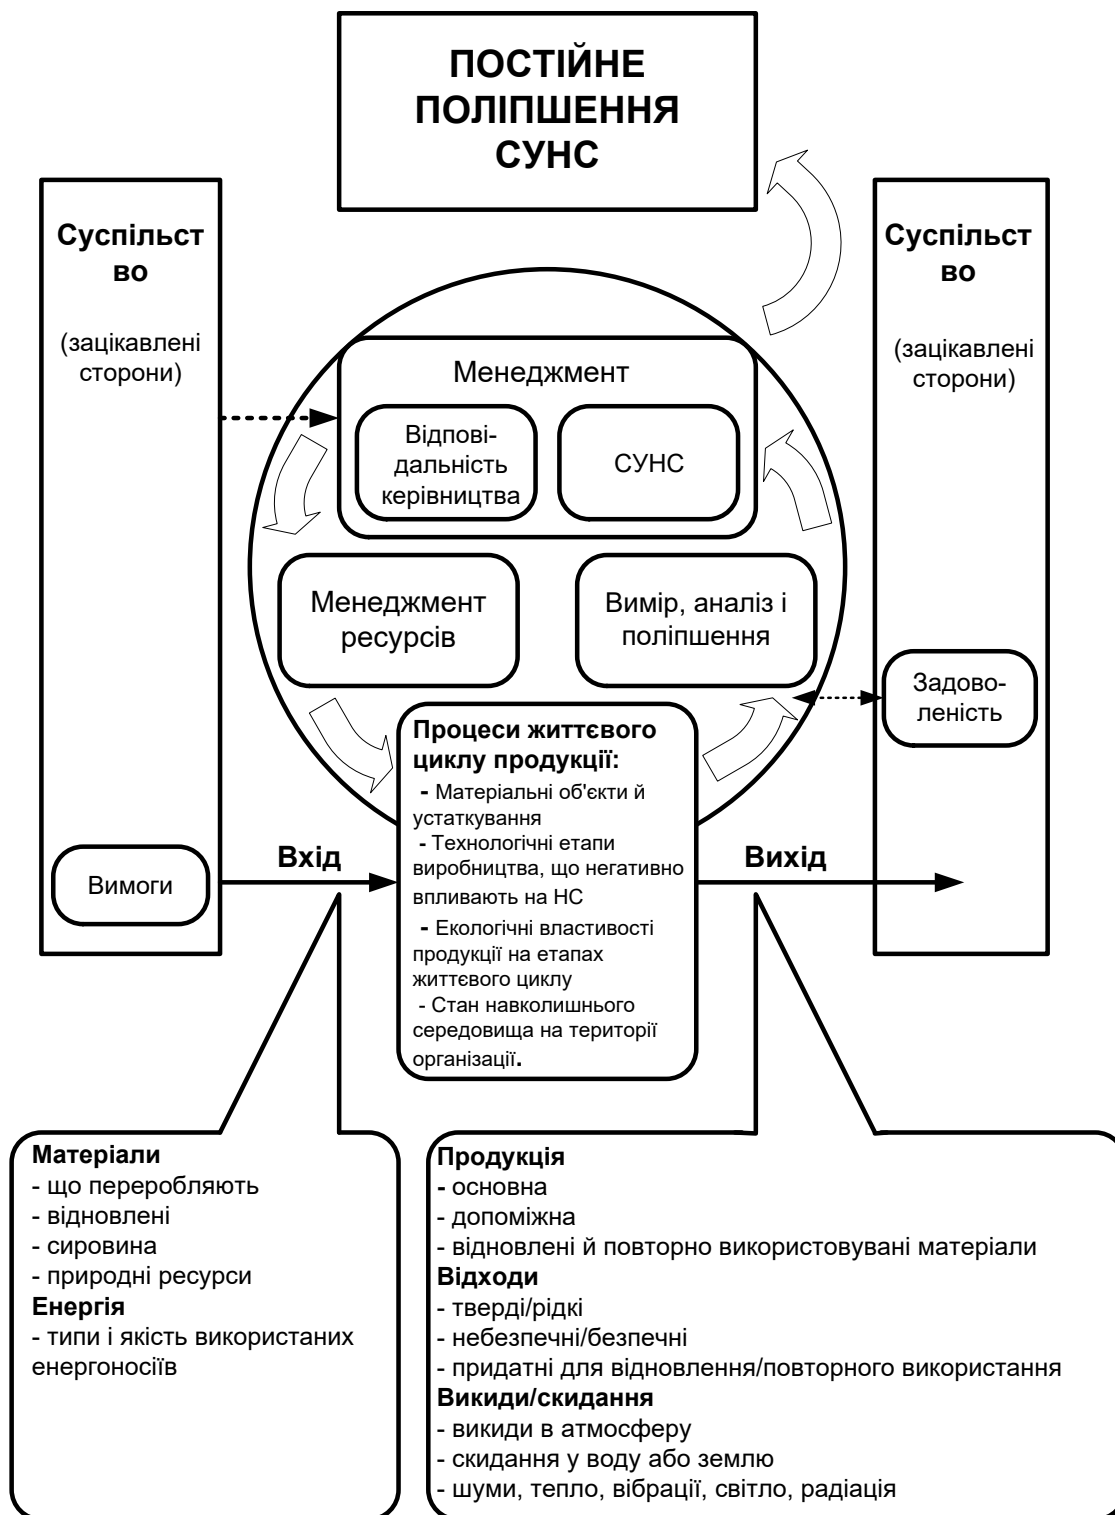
ПОСТІЙНЕ ПОЛІПШЕННЯ СУНС

Суспільст во

(зацікавлені сторони)

Вимоги

Суспільст во

(зацікавлені сторони)

Задоволеність

Менеджмент

Відповідальність керівництва

СУНС

Менеджмент ресурсів

Вимір, аналіз і поліпшення

Вхід

Вихід

Процеси життєвого циклу продукції:
- Матеріальні об'єкти й устаткування
- Технологічні етапи виробництва, що негативно впливають на НС
- Екологічні властивості продукції на етапах життєвого циклу
- Стан навколишнього середовища на території організації.

Матеріали
- що переробляють
- відновлені
- сировина
- природні ресурси
Енергія
- типи і якість використаних енергоносіїв

Продукція
- основна
- допоміжна
- відновлені й повторно використовувані матеріали
Відходи
- тверді/рідкі
- небезпечні/безпечні
- придатні для відновлення/повторного використання
Викиди/скидання
- викиди в атмосферу
- скидання у воду або землю
- шуми, тепло, вібрації, світло, радіація